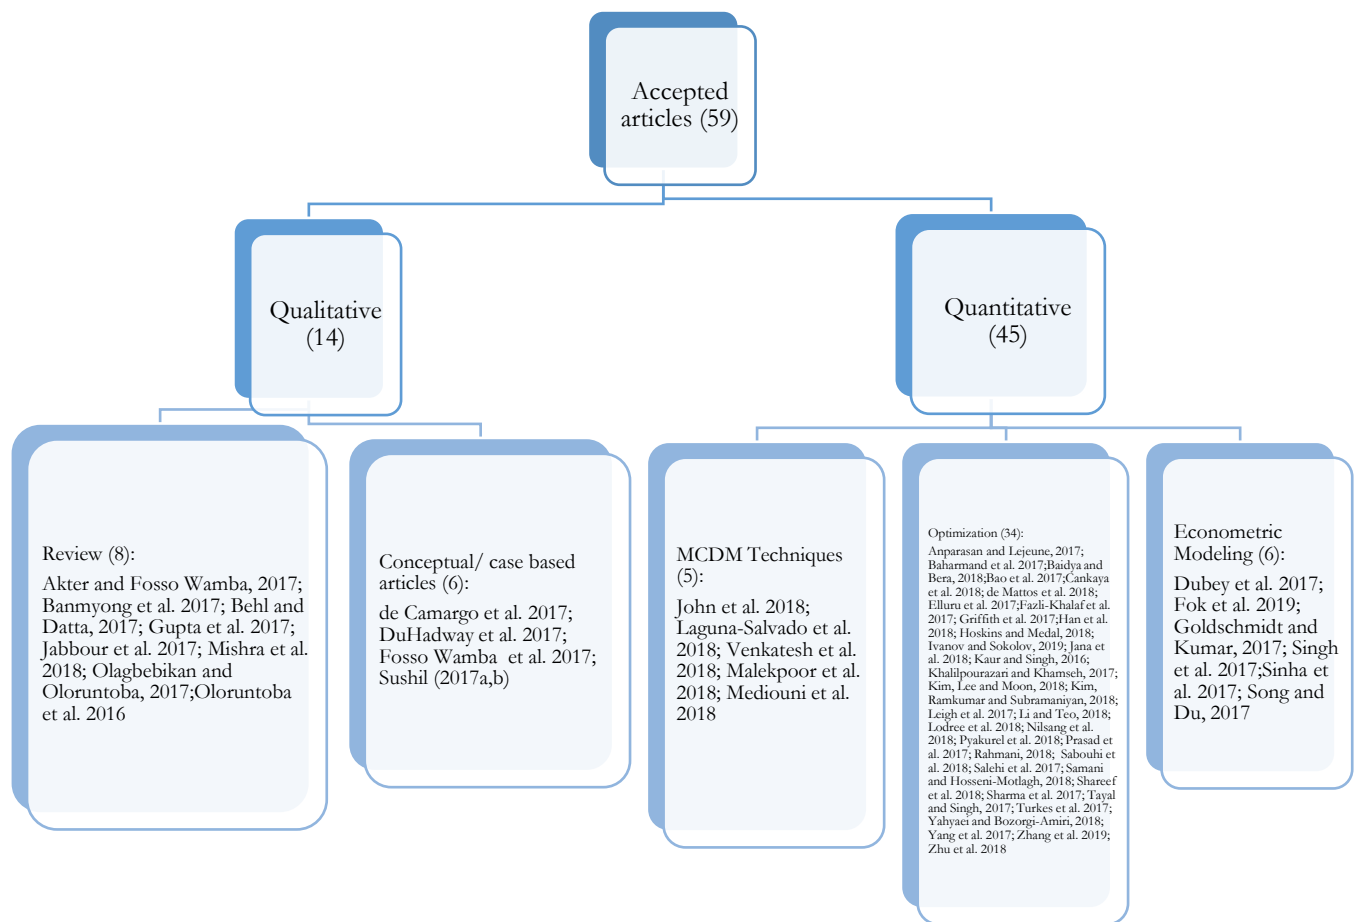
Accepted articles (59)

Qualitative (14)

Quantitative (45)

Review (8):

Akter and Fosso Wamba, 2017; Banmyong et al. 2017; Behl and Datta, 2017; Gupta et al. 2017; Jabbour et al. 2017; Mishra et al. 2018; Olagbebikan and Oloruntoba, 2017;Oloruntoba et al. 2016

Conceptual/ case based articles (6):

de Camargo et al. 2017; DuHadway et al. 2017; Fosso Wamba et al. 2017; Sushil (2017a,b)

MCDM Techniques (5):

John et al. 2018; Laguna-Salvado et al. 2018; Venkatesh et al. 2018; Malekpoor et al. 2018; Mediouni et al. 2018

Optimization (34):

Anparasan and Lejeune, 2017; Baharmand et al. 2017;Baidya and Bera, 2018;Bao et al. 2017;Cankaya et al. 2018; de Mattos et al. 2018; Elluru et al. 2017;Fazli-Khalaf et al. 2017; Griffith et al. 2017;Han et al. 2018; Hoskins and Medal, 2018; Ivanov and Sokolov, 2019; Jana et al. 2018; Kaur and Singh, 2016; Khalilpourazari and Khamseh, 2017; Kim, Lee and Moon, 2018; Kim, Ramkumar and Subramaniyan, 2018; Leigh et al. 2017; Li and Teo, 2018; Lodree et al. 2018; Nilsang et al. 2018; Pyakurel et al. 2018; Prasad et al. 2017; Rahmani, 2018; Sabouhi et al. 2018; Salehi et al. 2017; Samani and Hosseni-Motlagh, 2018; Shareef et al. 2018; Sharma et al. 2017; Tayal and Singh, 2017; Turkes et al. 2017; Yahyaei and Bozorgi-Amiri, 2018; Yang et al. 2017; Zhang et al. 2019; Zhu et al. 2018

Econometric Modeling (6):

Dubey et al. 2017; Fok et al. 2019; Goldschmidt and Kumar, 2017; Singh et al. 2017;Sinha et al. 2017; Song and Du, 2017